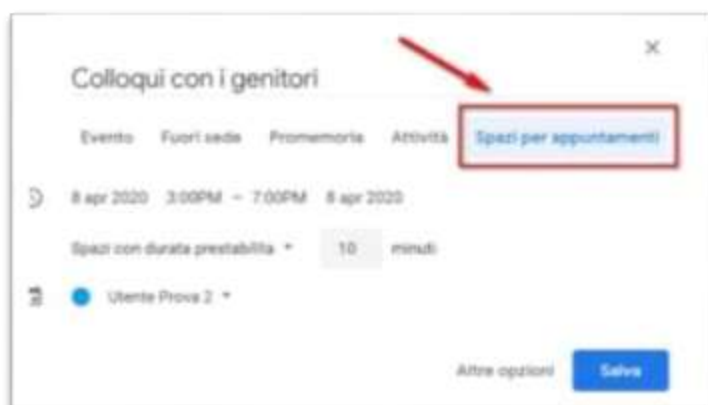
×

Colloqui con i genitori

Evento Fuori sede Promemoria Attività Spazi per appuntamenti

8 apr 2020 3:00PM – 7:00PM 8 apr 2020

Spazi con durata prestabilita ▾ 10 minuti

Utente Prova 2 ▾

Altre opzioni Salva